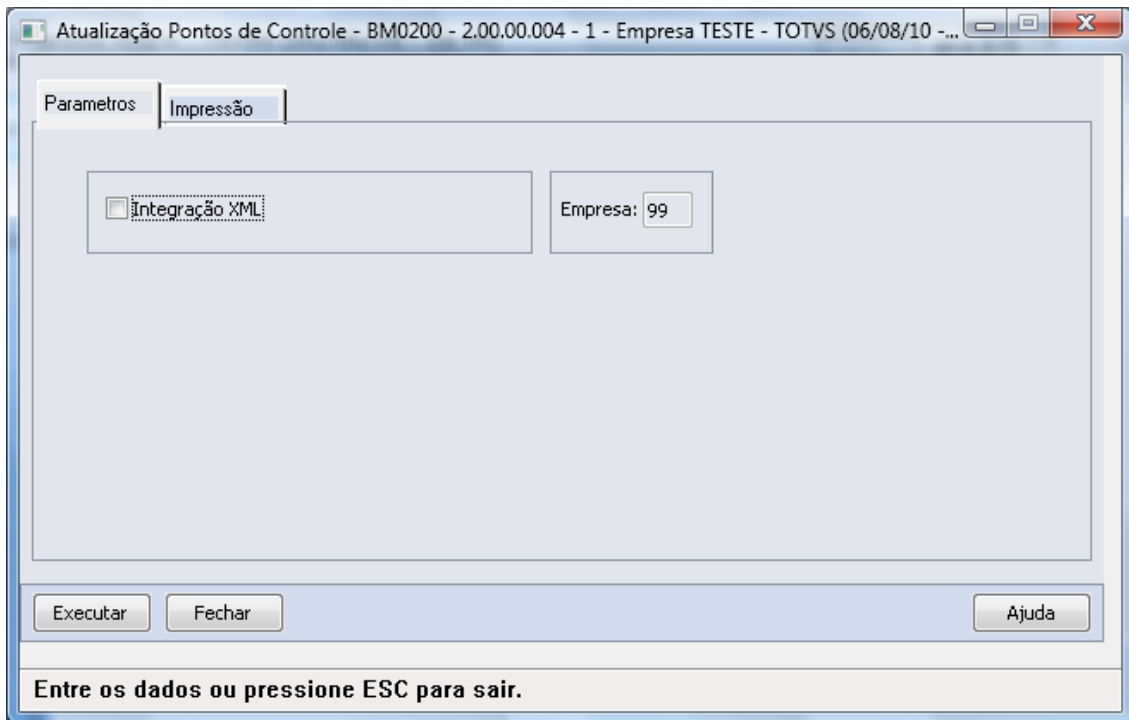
Atualização Pontos de Controle - BM0200 - 2.00.00.004 - 1 - Empresa TESTE - TOTVS (06/08/10 -...

Parametros

Impressão

Integração XML

Empresa: 99

Executar

Fechar

Ajuda

Entre os dados ou pressione ESC para sair.